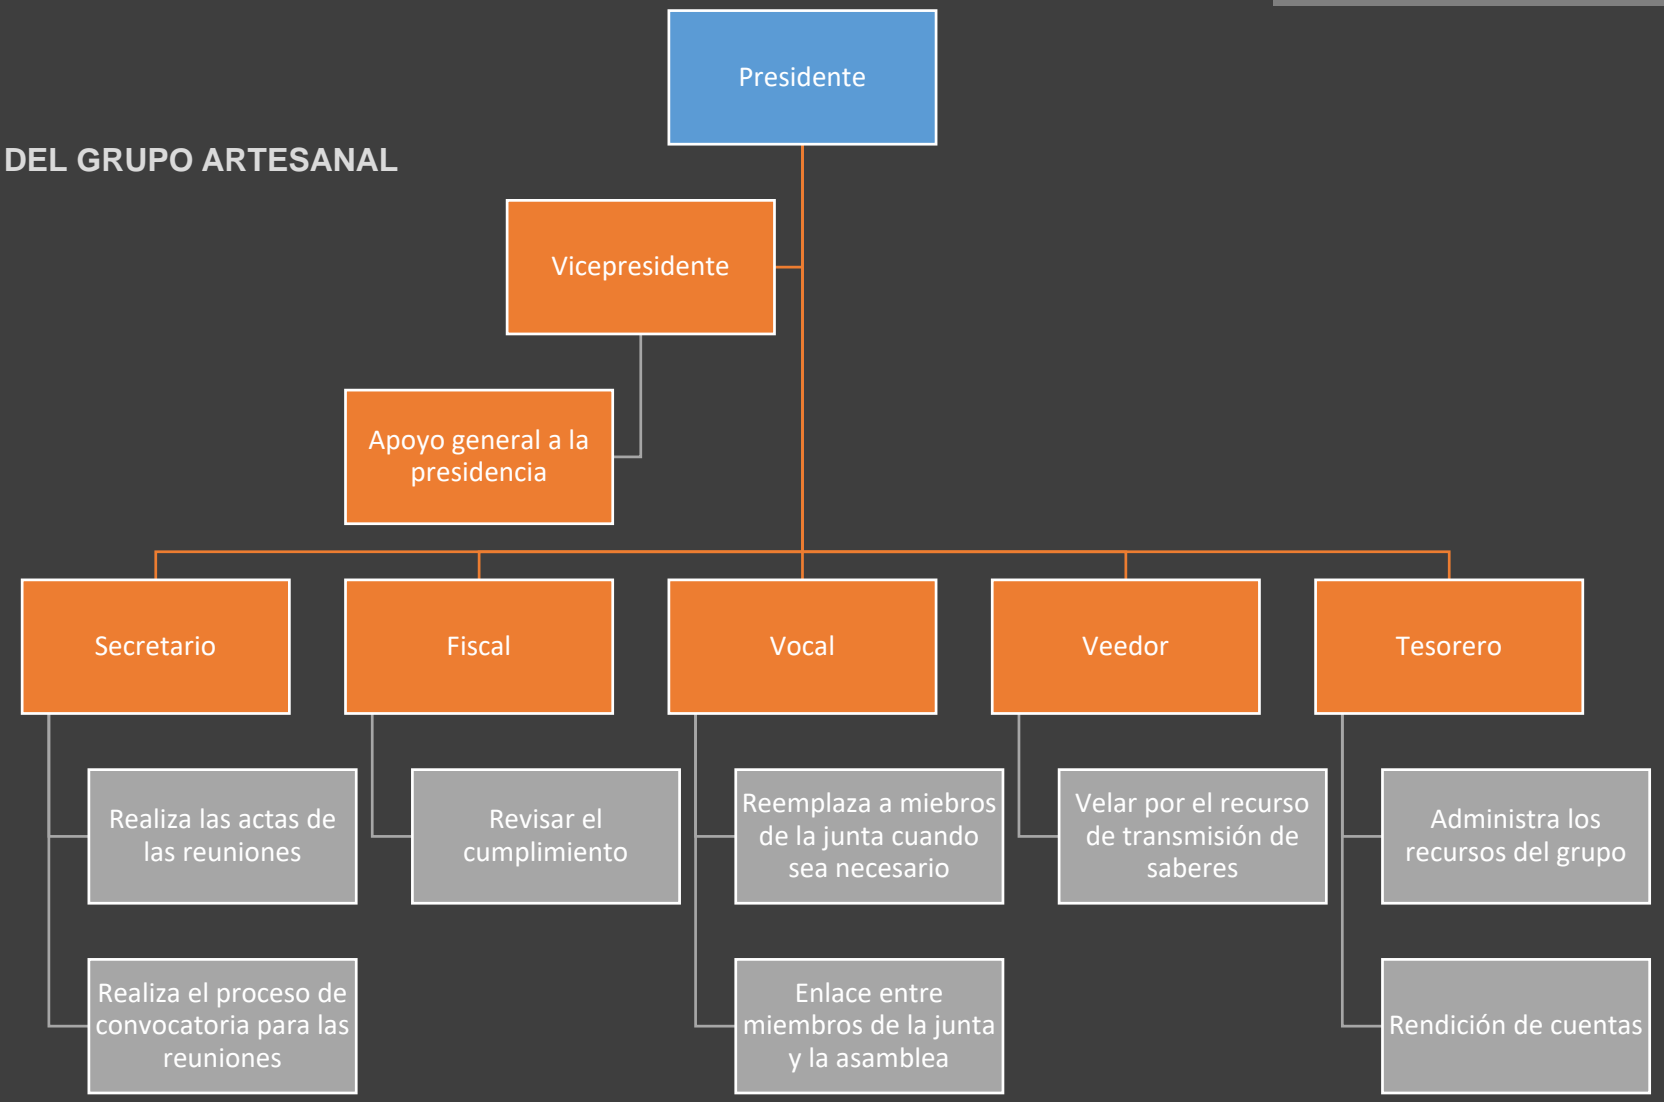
Presidente

DEL GRUPO ARTESANAL

Vicepresidente

Apoyo general a la presidencia

Secretario

Fiscal

Vocal

Veedor

Tesorero

Realiza las actas de las reuniones

Realiza el proceso de convocatoria para las reuniones

Revisar el cumplimiento

Reemplaza a miebros de la junta cuando sea necesario

Enlace entre miembros de la junta y la asamblea

Velar por el recurso de transmisión de saberes

Administra los recursos del grupo

Rendición de cuentas